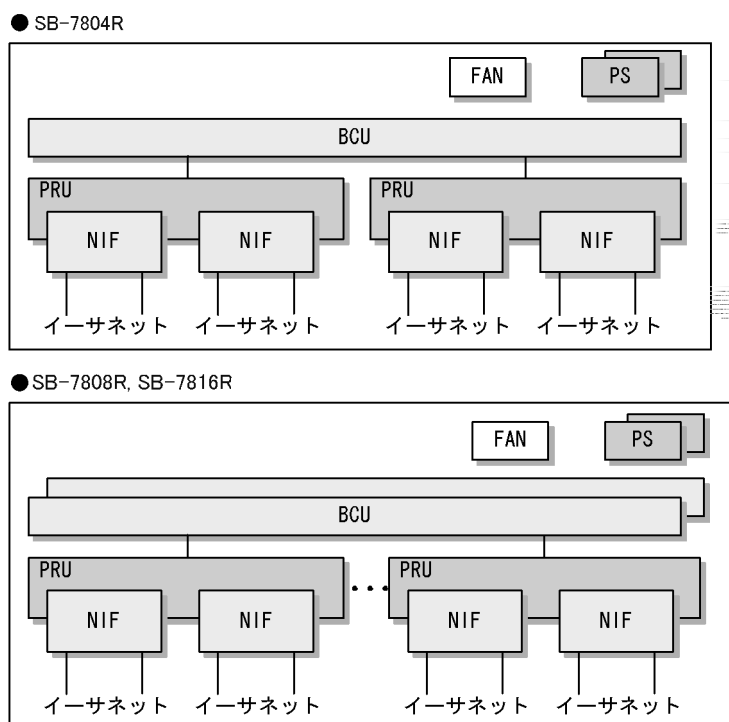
● SB-7804R

FAN

PS

BCU

PRU

NIF

NIF

PRU

NIF

NIF

イーサネット イーサネット イーサネット イーサネット

● SB-7808R, SB-7816R

FAN

PS

BCU

PRU

NIF

NIF

PRU

NIF

NIF

イーサネット イーサネット イーサネット イーサネット